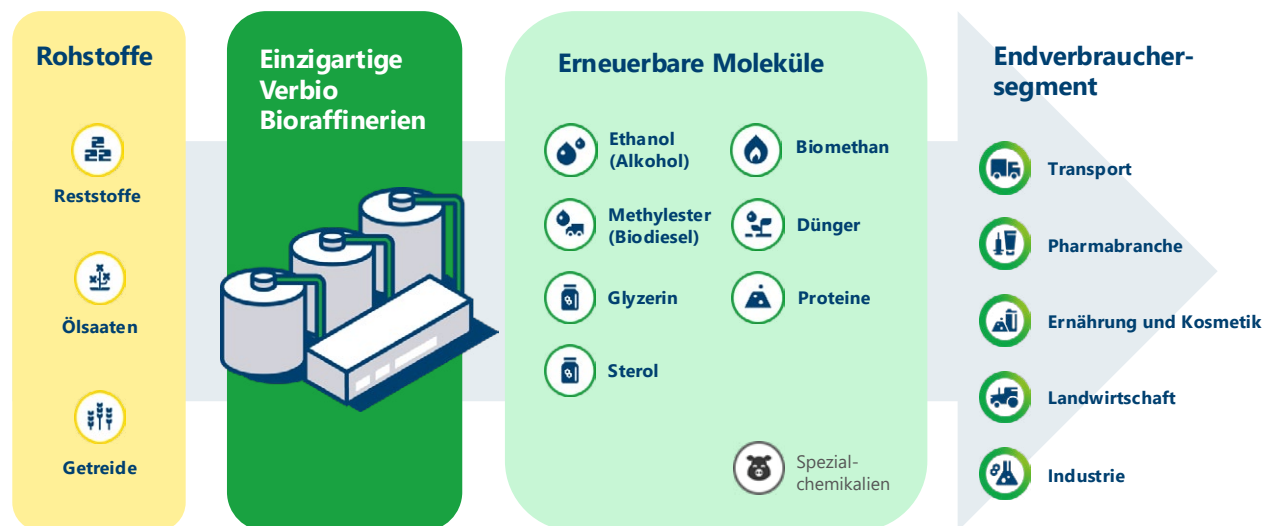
Rohstoffe

Reststoffe

Ölsaaten

Getreide

Einzigartige Verbio Bioraffinerien

Erneuerbare Moleküle

Ethanol (Alkohol)

Biomethan

Methylester (Biodiesel)

Dünger

Glyzerin

Proteine

Sterol

Spezialchemikalien

Endverbrauchersegment

Transport

Pharmabranche

Ernährung und Kosmetik

Landwirtschaft

Industrie